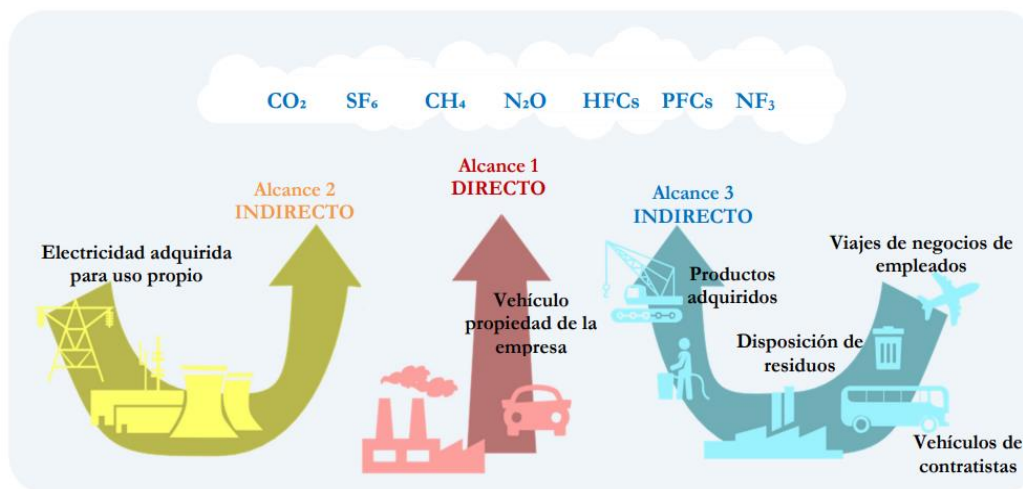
$CO_2$ $SF_6$ $CH_4$ $N_2O$ HFCs PFCs $NF_3$

Alcance 2
INDIRECTO

Alcance 1
DIRECTO

Alcance 3
INDIRECTO

Electricidad adquirida para uso propio

Vehículo propiedad de la empresa

Productos adquiridos

Viajes de negocios de empleados

Disposición de residuos

Vehículos de contratistas